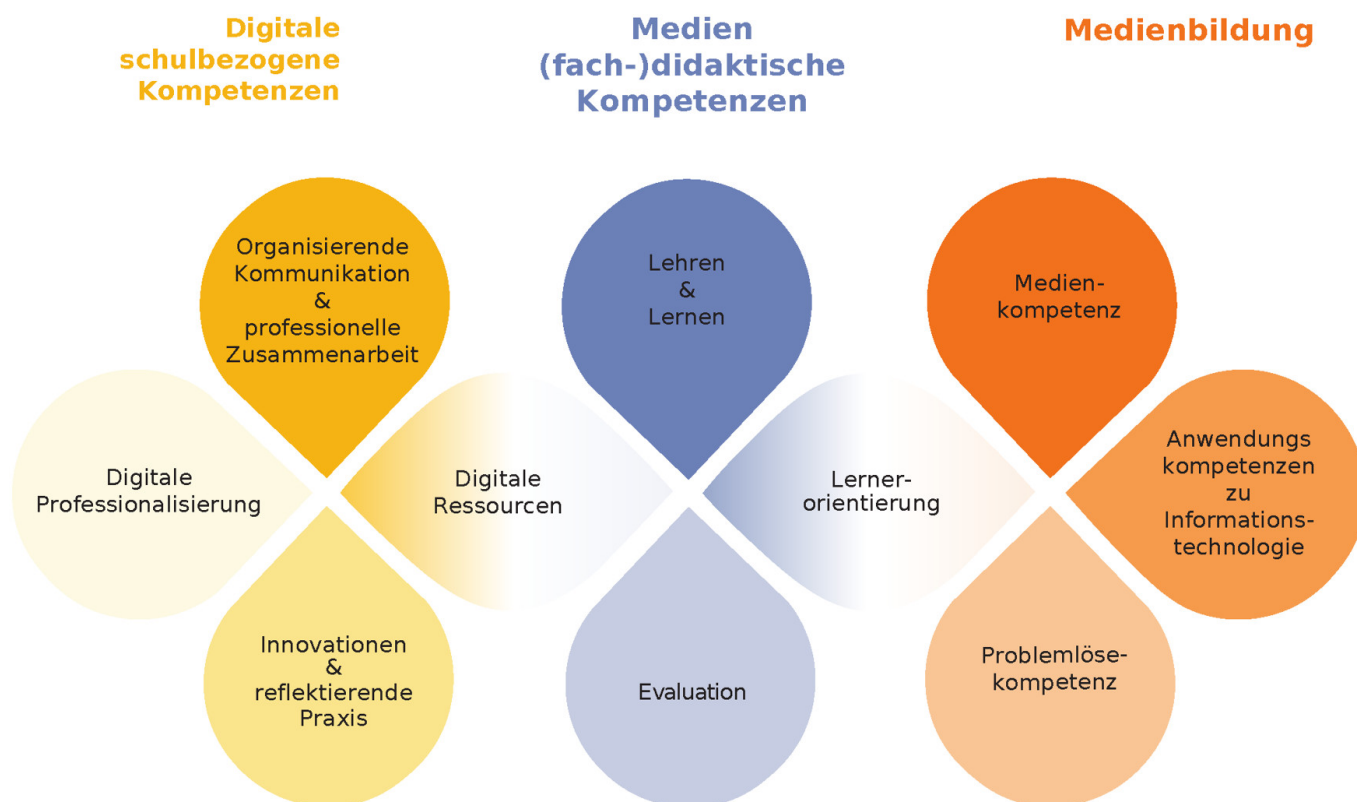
Digitale schulbezogene Kompetenzen

Medien (fach-)didaktische Kompetenzen

Medienbildung

Organisierende Kommunikation & professionelle Zusammenarbeit

Digitale Professionalisierung

Innovationen & reflektierende Praxis

Digitale Ressourcen

Lehren & Lernen

Evaluation

Lerner-orientierung

Medien-kompetenz

Anwendungs kompetenzen zu Informations-technologie

Problemlöse-kompetenz